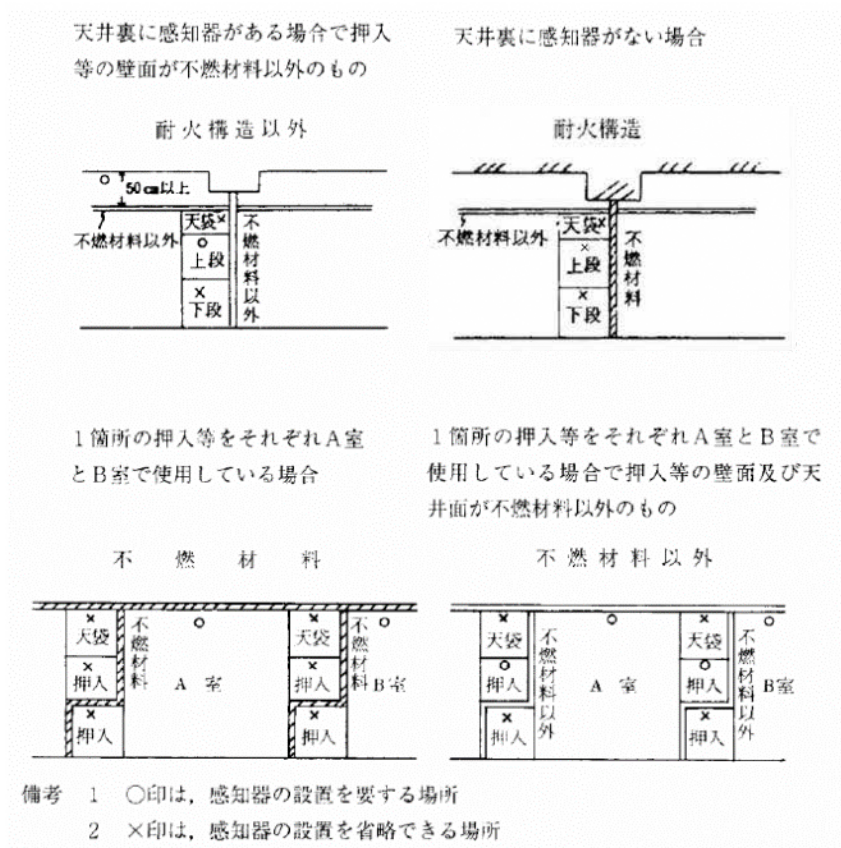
天井裏に感知器がある場合で押入等の壁面が不燃材料以外のもの

天井裏に感知器がない場合

耐火構造以外

○
50㎝以上
天袋×
不燃材料以外
○
上段
×
下段
不燃材料以外

耐火構造

天袋
不燃材料以外
×
上段
×
下段
不燃材料

1箇所の押入等をそれぞれA室とB室で使用している場合

1箇所の押入等をそれぞれA室とB室で使用している場合で押入等の壁面及び天井面が不燃材料以外のもの

不　燃　材　料

×
天袋
×
押入
×
押入
不燃材料
○
A　室
×
天袋
×
押入
×
押入
不燃材料
○
B室

不燃材料以外

×
天袋
○
押入
×
押入
不燃材料以外
○
A　室
×
天袋
○
押入
×
押入
不燃材料以外
○
B室

備考　1　○印は，感知器の設置を要する場所
　　　2　×印は，感知器の設置を省略できる場所